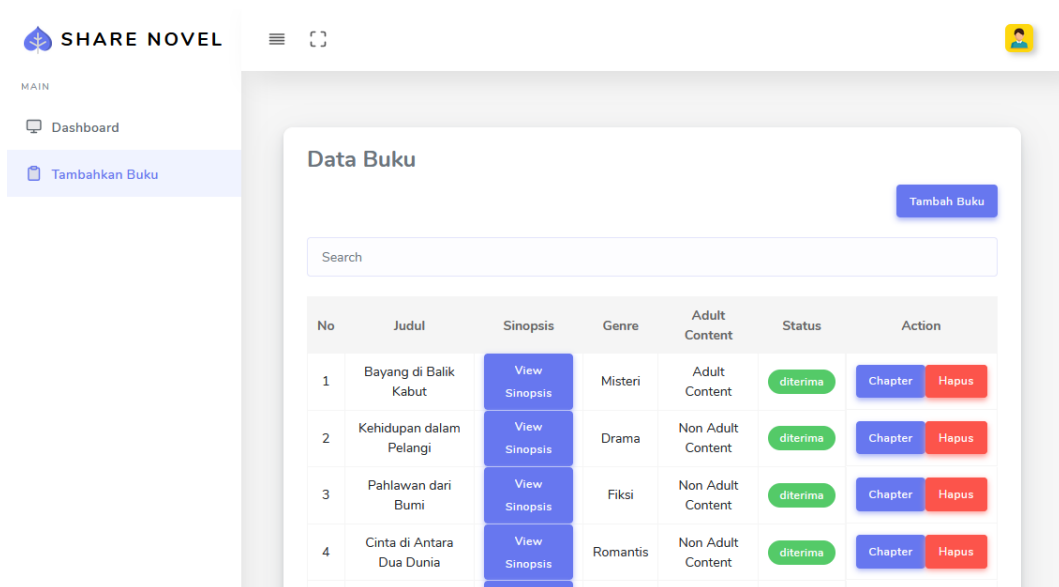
SHARE NOVEL

MAIN

Dashboard

Tambahkan Buku

Data Buku

Tambah Buku

Search

| No | Judul | Sinopsis | Genre | Adult Content | Status | Action |
|---|---|---|---|---|---|---|
| 1 | Bayang di Balik Kabut | View Sinopsis | Misteri | Adult Content | diterima | Chapter Hapus |
| 2 | Kehidupan dalam Pelangi | View Sinopsis | Drama | Non Adult Content | diterima | Chapter Hapus |
| 3 | Pahlawan dari Bumi | View Sinopsis | Fiksi | Non Adult Content | diterima | Chapter Hapus |
| 4 | Cinta di Antara Dua Dunia | View Sinopsis | Romantis | Non Adult Content | diterima | Chapter Hapus |